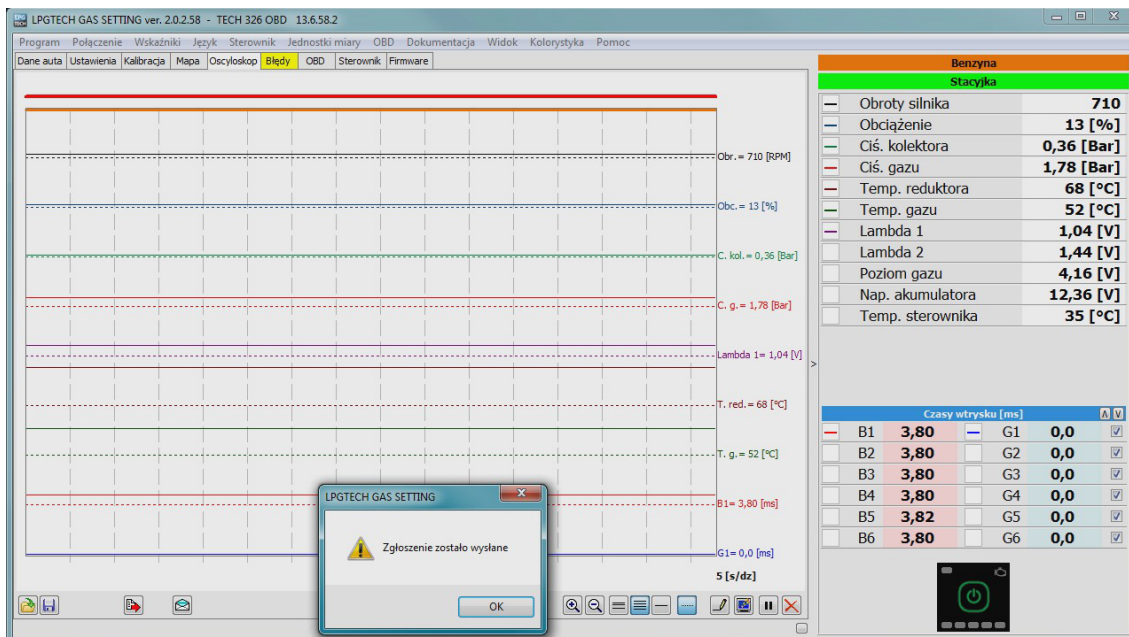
LPGTECH GAS SETTING ver. 2.0.2.58 - TECH 326 OBD 13.6.58.2

Program Połączenie Wskaźniki Język Sterownik Jednostki miary OBD Dokumentacja Widok Kolorystyka Pomoc

Dane auta Ustawienia Kalibracja Mapa Oscyloskop Błędy OBD Sterownik Firmware

Obr. = 710 [RPM]
Obc. = 13 [%]
C. kol. = 0,36 [Bar]
C. g. = 1,78 [Bar]
Lambda 1= 1,04 [V]
T. red. = 68 [°C]
T. g. = 52 [°C]
B1= 3,80 [ms]
G1= 0,0 [ms]
5 [s/dz]

LPGTECH GAS SETTING
Zgłoszenie zostało wysłane
OK

Benzyna
Stacyjka

| | | |
|---|---|---|
| — | Obroty silnika | 710 |
| — | Obciążenie | 13 [%] |
| — | Ciś. kolektora | 0,36 [Bar] |
| — | Ciś. gazu | 1,78 [Bar] |
| — | Temp. reduktora | 68 [°C] |
| — | Temp. gazu | 52 [°C] |
| — | Lambda 1 | 1,04 [V] |
| | Lambda 2 | 1,44 [V] |
| | Poziom gazu | 4,16 [V] |
| | Nap. akumulatora | 12,36 [V] |
| | Temp. sterownika | 35 [°C] |

Czasy wtrysku [ms]

| B | | G | |
|---|---|---|---|
| B1 | 3,80 | G1 | 0,0 |
| B2 | 3,80 | G2 | 0,0 |
| B3 | 3,80 | G3 | 0,0 |
| B4 | 3,80 | G4 | 0,0 |
| B5 | 3,82 | G5 | 0,0 |
| B6 | 3,80 | G6 | 0,0 |